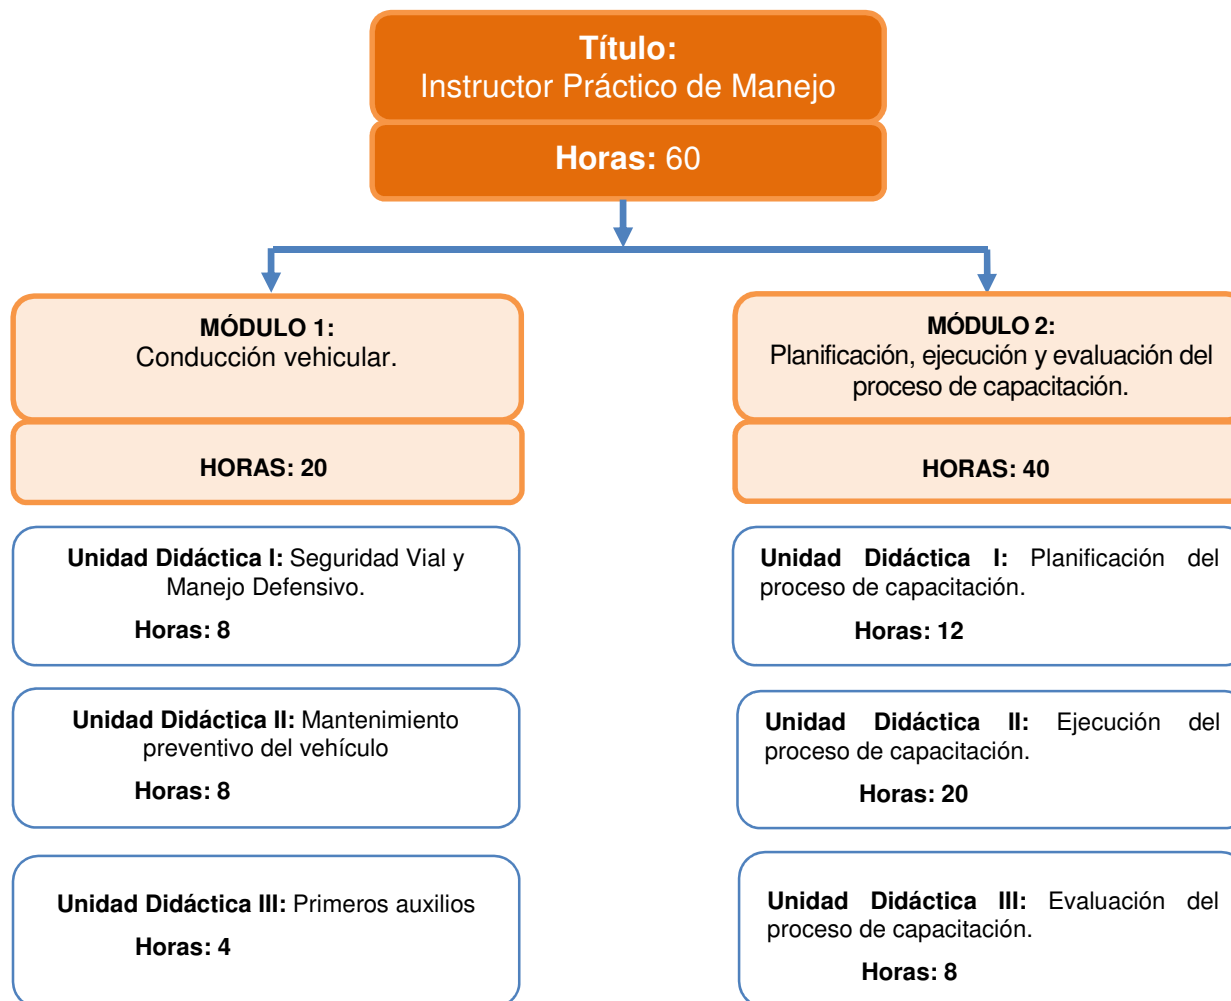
**Título:**
Instructor Práctico de Manejo

**Horas:** 60

**MÓDULO 1:**
Conducción vehicular.

**HORAS: 20**

**Unidad Didáctica I:** Seguridad Vial y Manejo Defensivo.

**Horas: 8**

**Unidad Didáctica II:** Mantenimiento preventivo del vehículo

**Horas: 8**

**Unidad Didáctica III:** Primeros auxilios

**Horas: 4**

**MÓDULO 2:**
Planificación, ejecución y evaluación del proceso de capacitación.

**HORAS: 40**

**Unidad Didáctica I:** Planificación del proceso de capacitación.

**Horas: 12**

**Unidad Didáctica II:** Ejecución del proceso de capacitación.

**Horas: 20**

**Unidad Didáctica III:** Evaluación del proceso de capacitación.

**Horas: 8**